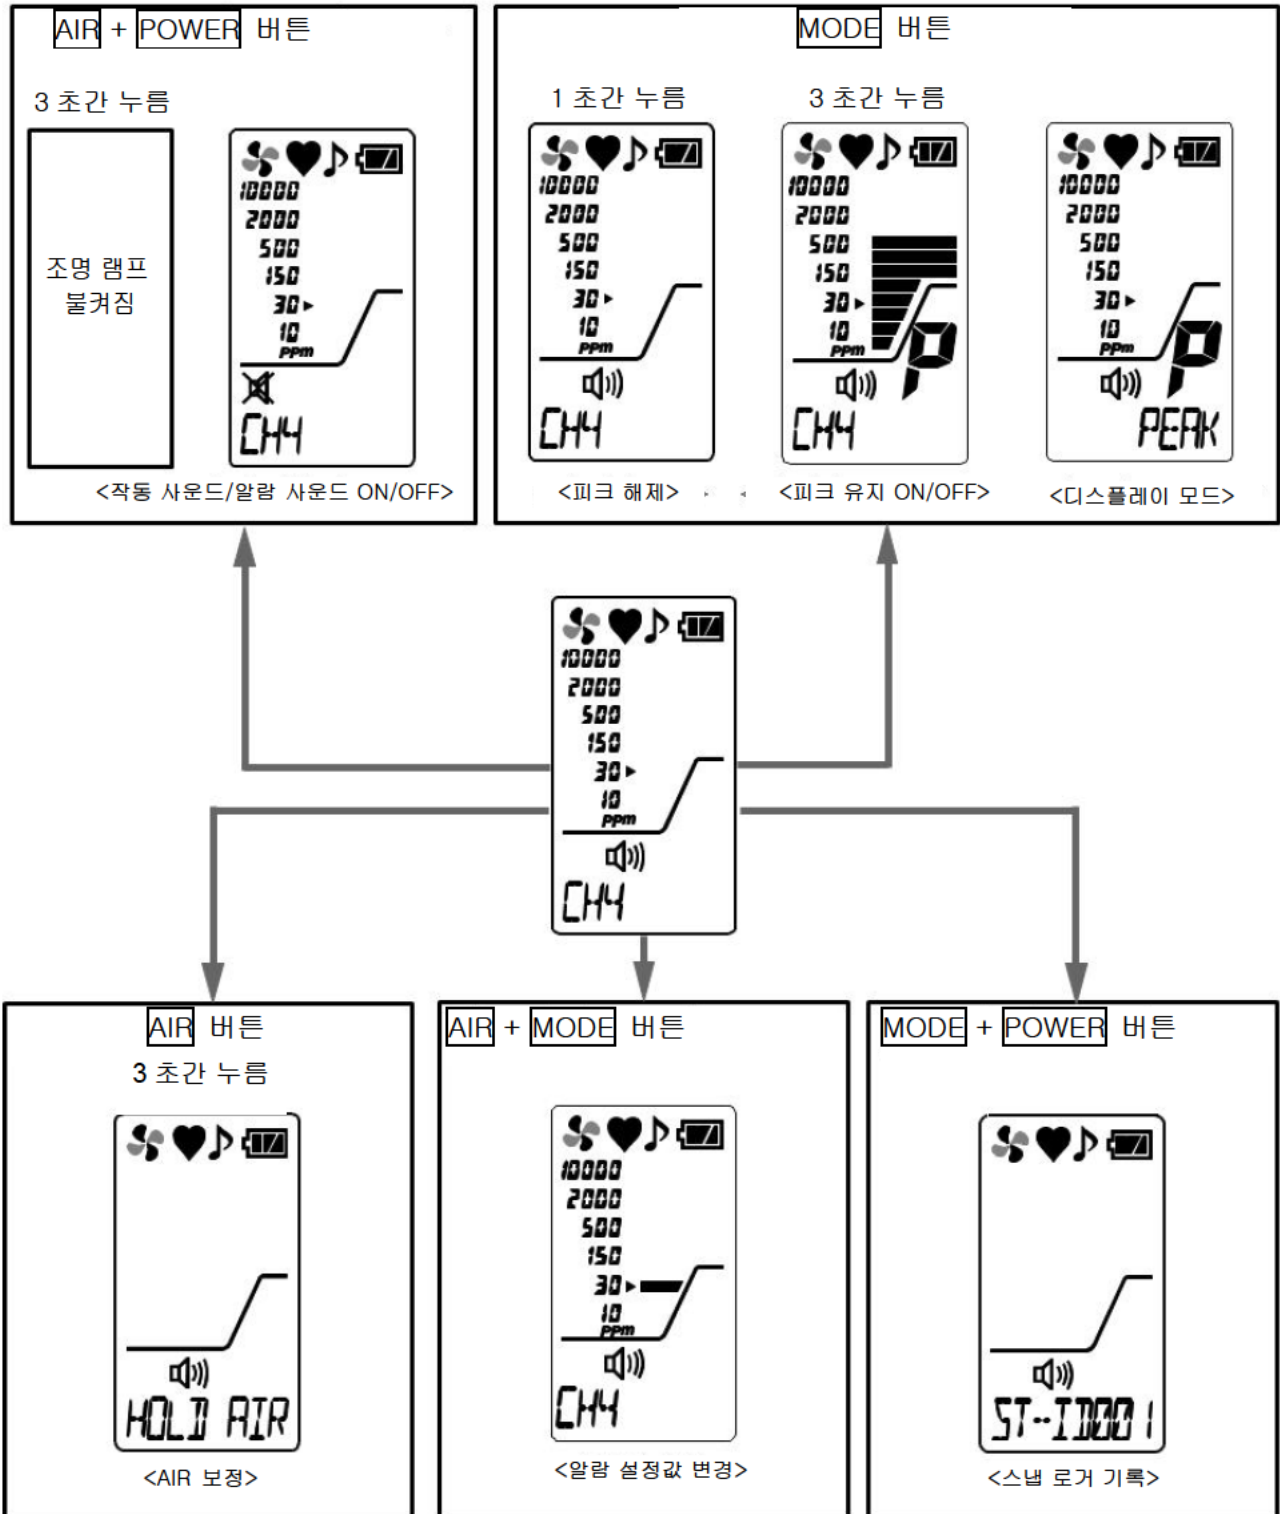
AIR + POWER 버튼

3 초간 누름

조명 램프 불켜짐

10000
2000
500
150
30
10
ppm

CH4

<작동 사운드/알람 사운드 ON/OFF>

MODE 버튼

1 초간 누름

10000
2000
500
150
30
10
ppm

CH4

<피크 해제>

3 초간 누름

10000
2000
500
150
30
10
ppm

P

CH4

<피크 유지 ON/OFF>

10000
2000
500
150
30
10
ppm

P

PEAK

<디스플레이 모드>

10000
2000
500
150
30
10
ppm

CH4

AIR 버튼

3 초간 누름

HOLD AIR

<AIR 보정>

AIR + MODE 버튼

10000
2000
500
150
30
10
ppm

CH4

<알람 설정값 변경>

MODE + POWER 버튼

ST--I000 1

<스냅 로거 기록>